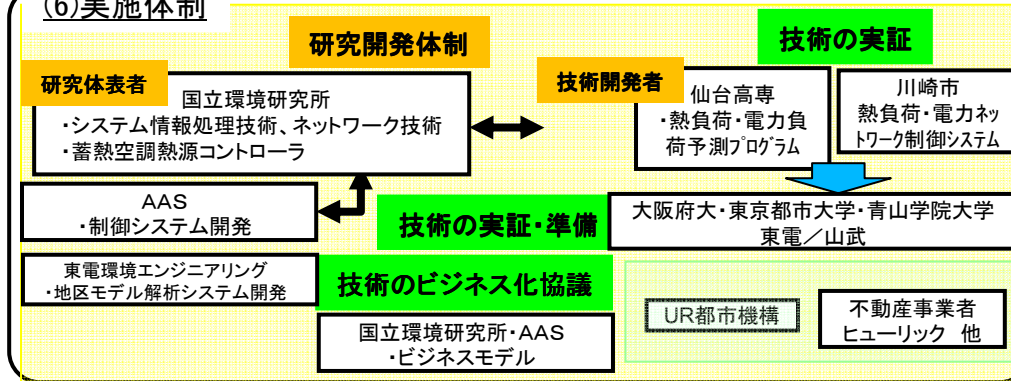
(6)実施体制

研究開発体制

研究体表者

国立環境研究所
・システム情報処理技術、ネットワーク技術
・蓄熱空調熱源コントローラ

技術開発者

技術の実証

仙台高専
・熱負荷・電力負荷予測プログラム

川崎市
熱負荷・電力ネットワーク制御システム

AAS
・制御システム開発

技術の実証・準備

大阪府大・東京都市大学・青山学院大学
東電／山武

東電環境エンジニアリング
・地区モデル解析システム開発

技術のビジネス化協議

国立環境研究所・AAS
・ビジネスモデル

UR都市機構

不動産事業者
ヒューリック 他